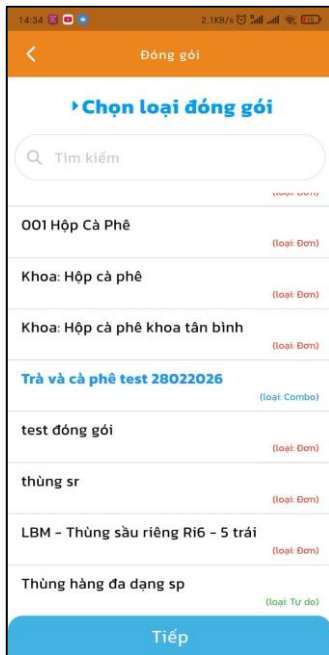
14:34 2.1KB/s

Đóng gói

Chọn loại đóng gói

Tìm kiếm

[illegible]

001 Hộp Cà Phê
(loại: Đơn)

Khoa: Hộp cà phê
(loại: Đơn)

Khoa: Hộp cà phê khoa tân bình
(loại: Đơn)

Trà và cà phê test 28022026
(loại: Combo)

test đóng gói
(loại: Đơn)

thùng sr
(loại: Đơn)

LBM - Thùng sầu riêng Ri6 - 5 trái
(loại: Đơn)

Thùng hàng đa dạng sp
(loại: Tự do)

Tiếp